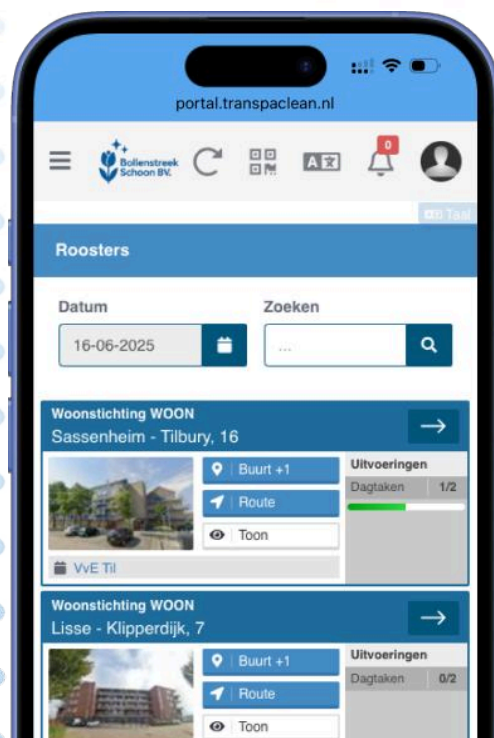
portal.transpaclean.nl

Bollenstreek Schoon BV.

0

Taal

Roosters

Datum

16-06-2025

Zoeken

...

Woonstichting WOON
Sassenheim - Tilbury, 16

Buurt +1

Route

Toon

Uitvoeringen

Dagtaken 1/2

VvE Til

Woonstichting WOON
Lisse - Klipperdijk, 7

Buurt +1

Route

Toon

Uitvoeringen

Dagtaken 0/2